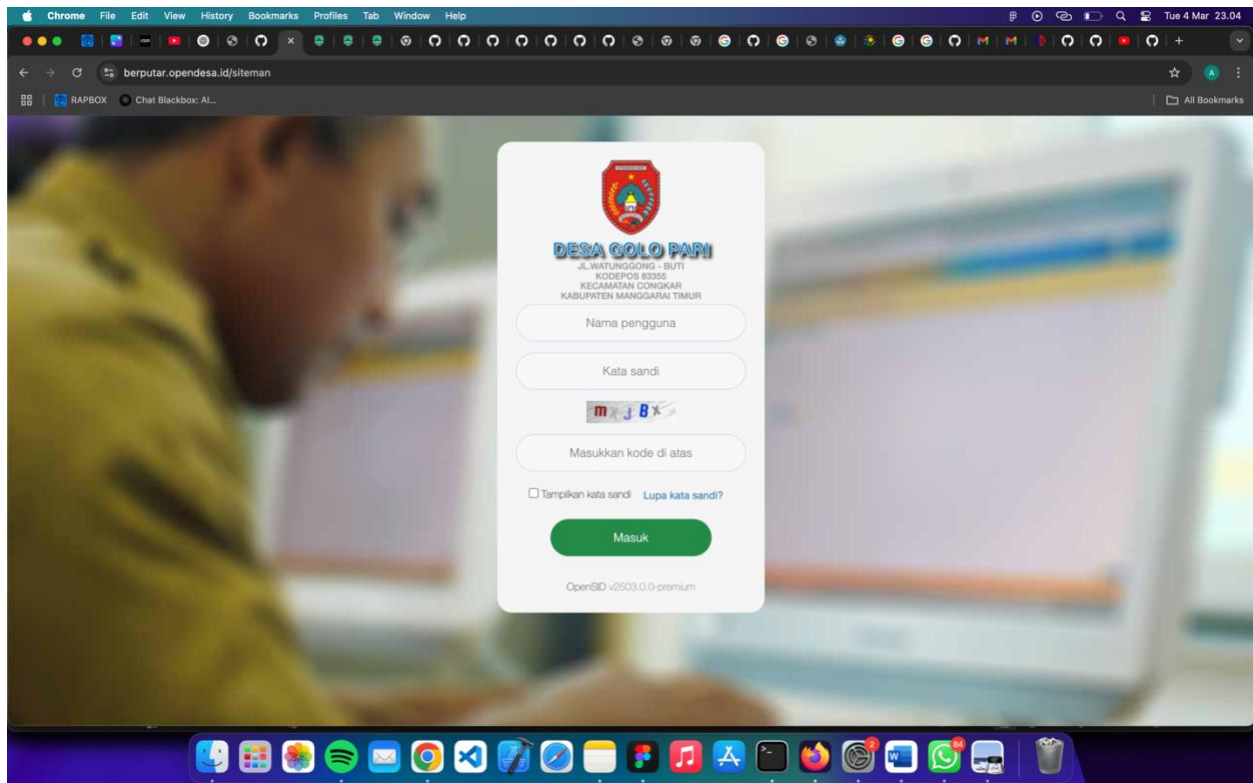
Chrome File Edit View History Bookmarks Profiles Tab Window Help

Tue 4 Mar 23.04

berputar.opendesa.id/siteman

RAPBOX Chat Blackbox: AI...

All Bookmarks

DESA GOLO PARI
JL.WATUNGGONG - BUTI
KODEPOS 83355
KECAMATAN CONGKAR
KABUPATEN MANGGARAI TIMUR

Nama pengguna

Kata sandi

mxJBx

Masukkan kode di atas

Tampilkan kata sandi Lupa kata sandi?

Masuk

OpenSID v2503.0.0-premium

2

84